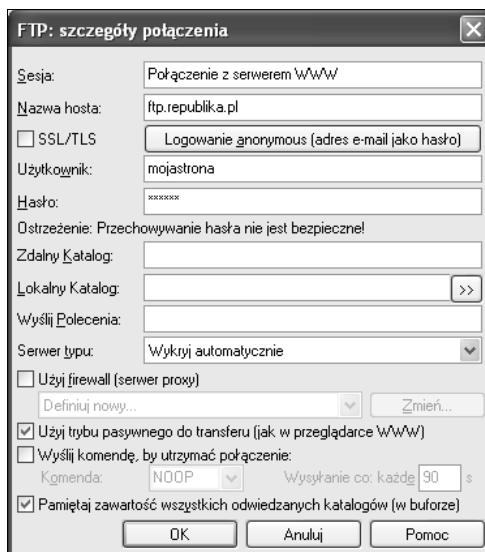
FTP: szczegóły połączenia

Sesja: Połączenie z serwerem WWW

Nazwa hosta: ftp.republika.pl

SSL/TLS

Logowanie anonymous (adres e-mail jako hasło)

Użytkownik: mojastrona

Hasło: ******

Ostrzeżenie: Przechowywanie hasła nie jest bezpieczne!

Zdalny Katalog:

Lokalny Katalog: >>

Wyślij Polecenia:

Serwer typu: Wykryj automatycznie

Użyj firewall (serwer proxy)

Definiuj nowy...

Zmień...

Użyj trybu pasywnego do transferu (jak w przeglądarce WWW)

Wyślij komendę, by utrzymać połączenie:

Komenda: NOOP

Wysyłanie co: każde 90 s

Pamiętaj zawartość wszystkich odwiedzanych katalogów (w buforze)

OK

Anuluj

Pomoc